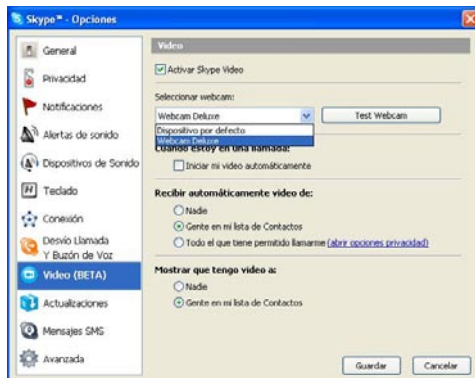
Skype™ - Opciones

General
Privacidad
Notificaciones
Alertas de sonido
Dispositivos de Sonido
Teclado
Conexión
Desvío Llamada Y Buzón de Voz
Vídeo (BETA)
Actualizaciones
Mensajes SMS
Avanzada

Vídeo

Activar Skype Vídeo

Seleccionar webcam:
Webcam Deluxe
Test Webcam
Dispositivo por defecto
Webcam Deluxe
Cuando estoy en una llamada:
Iniciar mi video automáticamente

Recibir automáticamente video de:
Nadie
Gente en mi lista de Contactos
Todo el que tiene permitido llamarme (abrir opciones privacidad)

Mostrar que tengo video a:
Nadie
Gente en mi lista de Contactos

Guardar
Cancelar